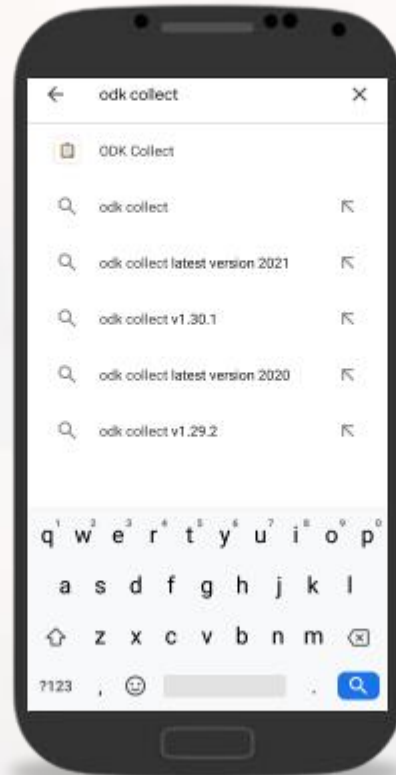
← odk collect ×

ODK Collect

odk collect

odk collect latest version 2021

odk collect v1.30.1

odk collect latest version 2020

odk collect v1.29.2

q 1 w 2 e 3 r 4 t 5 y 6 u 7 i 8 o 9 p 0

a s d f g h j k l

z x c v b n m

?123 , .